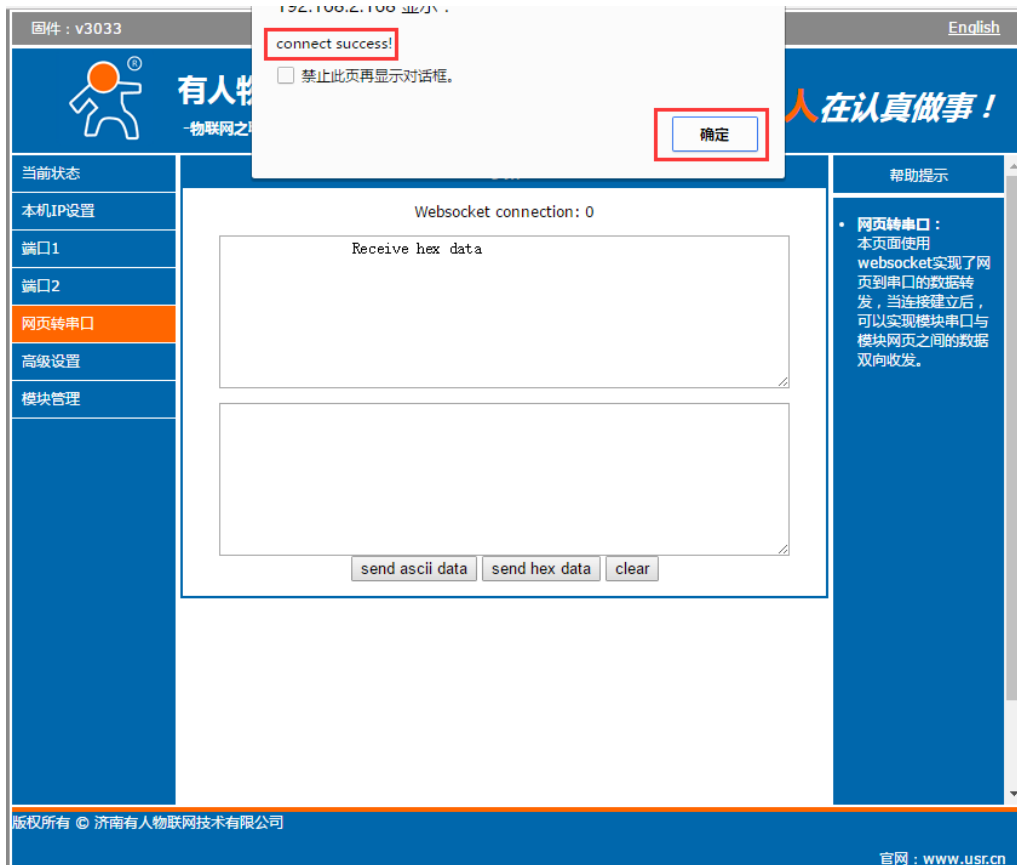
固件：v3033

English

192.168.2.168 显示：

connect success!

禁止此页再显示对话框。

确定

有人物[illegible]

-物联网之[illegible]

人在认真做事！

当前状态

本机IP设置

端口1

端口2

网页转串口

高级设置

模块管理

Websocket connection: 0

Receive hex data

send ascii data

send hex data

clear

帮助提示

• 网页转串口：
本页面使用websocket实现了网页到串口的数据转发，当连接建立后，可以实现模块串口与模块网页之间的数据双向收发。

版权所有 © 济南有人物联网技术有限公司

官网：www.usr.cn